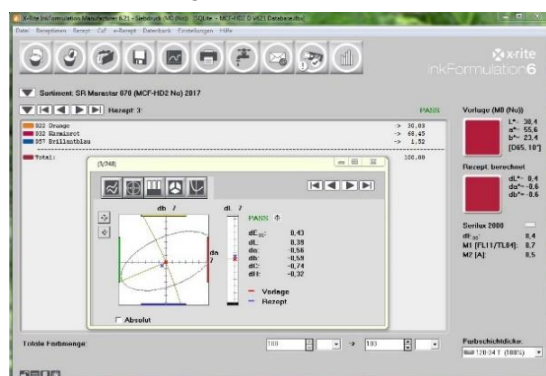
X-Rite InkFormulation Manufacturer 6.21 - Siebdruck (M0 (Nu)) - SQLite - MCF-HD2 Nu 2017 Database.ifdx

Datei Rezeptieren Rezept CoF e-Rezept Datenbank Einstellungen Hilfe

x-rite
InkFormulation6

Sortiment: SR Marastar 070 (MCF-HD2 Nu) 2017

Rezept: 3

PASS

022 Orange -> 30,03
032 Karminrot -> 68,45
057 Brillantblau -> 1,52

Total: 100,00

[1/748]

db 7

dL 7

da

PASS

dE$_{00}$: 0,43
dL: 0,38
da: -0,56
db: -0,59
dC: -0,74
dH: -0,32

Vorlage
Rezept

Absolut

Vorlage (M0 (Nu))

L*: 38,4
a*: 55,6
b*: 23,4
[D65, 10°]

Rezept berechnet

dL*: 0,4
da*: -0,6
db*: -0,6

Serilux 2000

dE$_{00}$: 0,4
MI [FL11/TL84]: 0,7
M2 [A]: 0,5

Totale Farbmenge:

100

100

Farbschichtdicke:

120-34 T (100%)